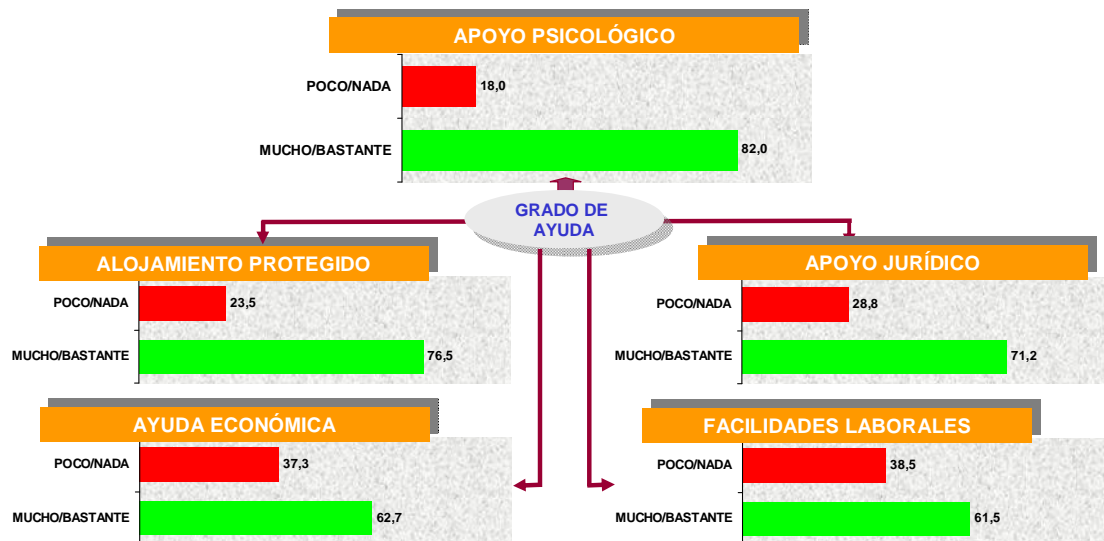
APOYO PSICOLÓGICO

POCO/NADA 18,0

MUCHO/BASTANTE 82,0

GRADO DE AYUDA

ALOJAMIENTO PROTEGIDO

POCO/NADA 23,5

MUCHO/BASTANTE 76,5

APOYO JURÍDICO

POCO/NADA 28,8

MUCHO/BASTANTE 71,2

AYUDA ECONÓMICA

POCO/NADA 37,3

MUCHO/BASTANTE 62,7

FACILIDADES LABORALES

POCO/NADA 38,5

MUCHO/BASTANTE 61,5